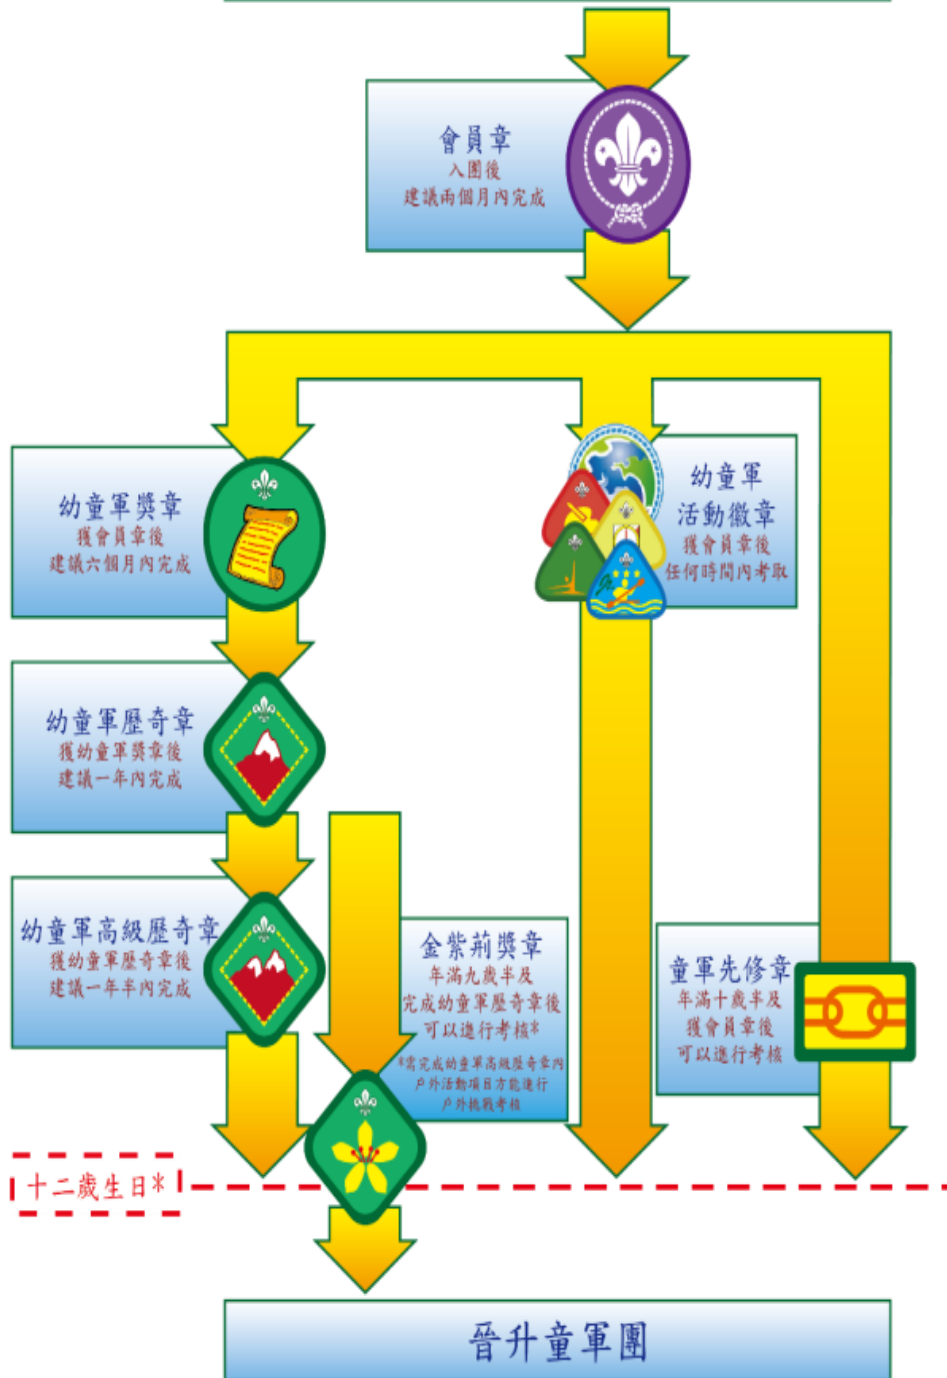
會員章
入團後
建議兩個月內完成

幼童軍獎章
獲會員章後
建議六個月內完成

幼童軍
活動徽章
獲會員章後
任何時間內考取

幼童軍歷奇章
獲幼童軍獎章後
建議一年內完成

幼童軍高級歷奇章
獲幼童軍歷奇章後
建議一年半內完成

金紫荊獎章
年滿九歲半及
完成幼童軍歷奇章後
可以進行考核*
*需完成幼童軍高級歷奇章內
戶外活動項目方能進行
戶外挑戰考核

童軍先修章
年滿十歲半及
獲會員章後
可以進行考核

十二歲生日*

晉升童軍團